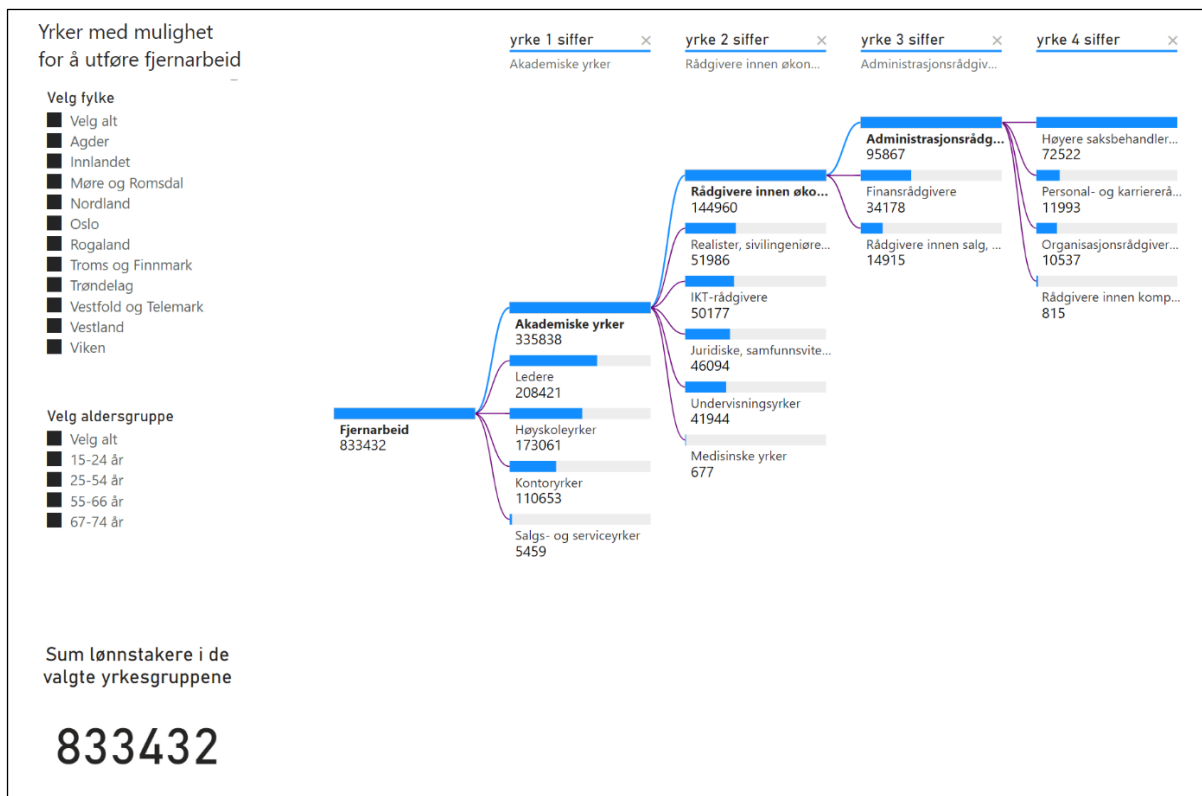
Yrker med mulighet for å utføre fjernarbeid

Velg fylke
Velg alt
Agder
Innlandet
Møre og Romsdal
Nordland
Oslo
Rogaland
Troms og Finnmark
Trøndelag
Vestfold og Telemark
Vestland
Viken

Velg aldersgruppe
Velg alt
15-24 år
25-54 år
55-66 år
67-74 år

Sum lønnstakere i de valgte yrkesgruppene

833432

yrke 1 siffer ×
Akademiske yrker

yrke 2 siffer ×
Rådgivere innen økon...

yrke 3 siffer ×
Administrasjonsrådgiv...

yrke 4 siffer ×

Fjernarbeid
833432

Akademiske yrker
335838

Ledere
208421

Høyskoleyrker
173061

Kontoryrker
110653

Salgs- og serviceyrker
5459

Rådgivere innen øko...
144960

Realister, sivilingeniøre...
51986

IKT-rådgivere
50177

Juridiske, samfunnsvite...
46094

Undervisningsyrker
41944

Medisinske yrker
677

Administrasjonsrådg...
95867

Finansrådgivere
34178

Rådgivere innen salg, ...
14915

Høyere saksbehandler...
72522

Personal- og karriereră...
11993

Organisasjonsrådgiver...
10537

Rådgivere innen komp...
815